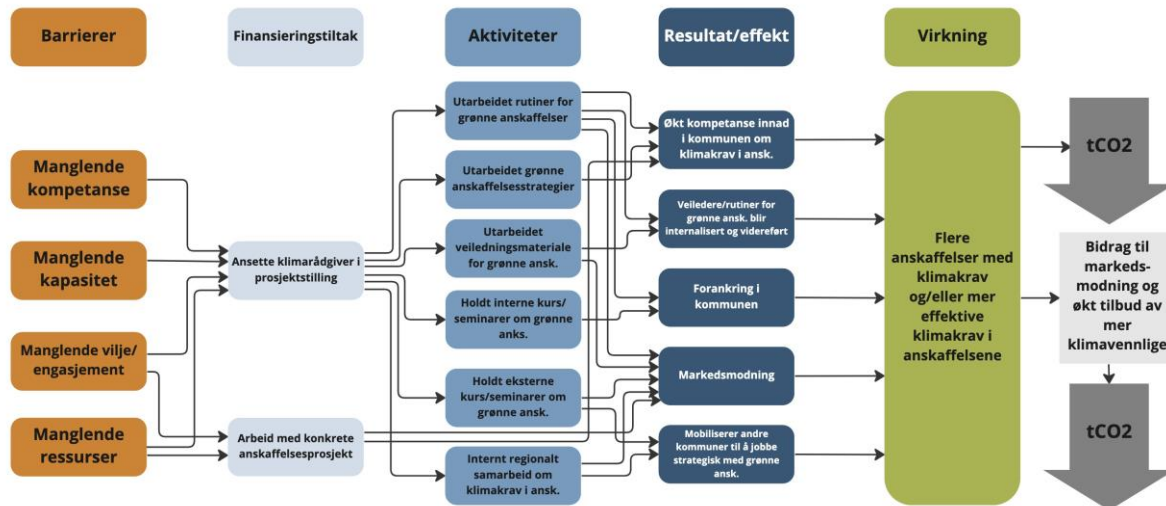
Barrierer

Finansieringstiltak

Aktiviteter

Resultat/effekt

Virkning

Manglende kompetanse

Manglende kapasitet

Manglende vilje/ engasjement

Manglende ressurser

Ansette klimarådgiver i prosjektstilling

Arbeid med konkrete anskaffelsesprosjekt

Utarbeidet rutiner for grønne anskaffelser

Utarbeidet grønne anskaffelsesstrategier

Utarbeidet veiledningsmateriale for grønne ansk.

Holdt interne kurs/ seminarer om grønne anks.

Holdt eksterne kurs/seminarer om grønne ansk.

Internt regionalt samarbeid om klimakrav i ansk.

Økt kompetanse innad i kommunen om klimakrav i ansk.

Veiledere/rutiner for grønne ansk. blir internalisert og videreført

Forankring i kommunen

Markedsmodning

Mobiliserer andre kommuner til å jobbe strategisk med grønne ansk.

Flere anskaffelser med klimakrav og/eller mer effektive klimakrav i anskaffelsene

tCO2

Bidrag til markeds-modning og økt tilbud av mer klimavennlige

tCO2